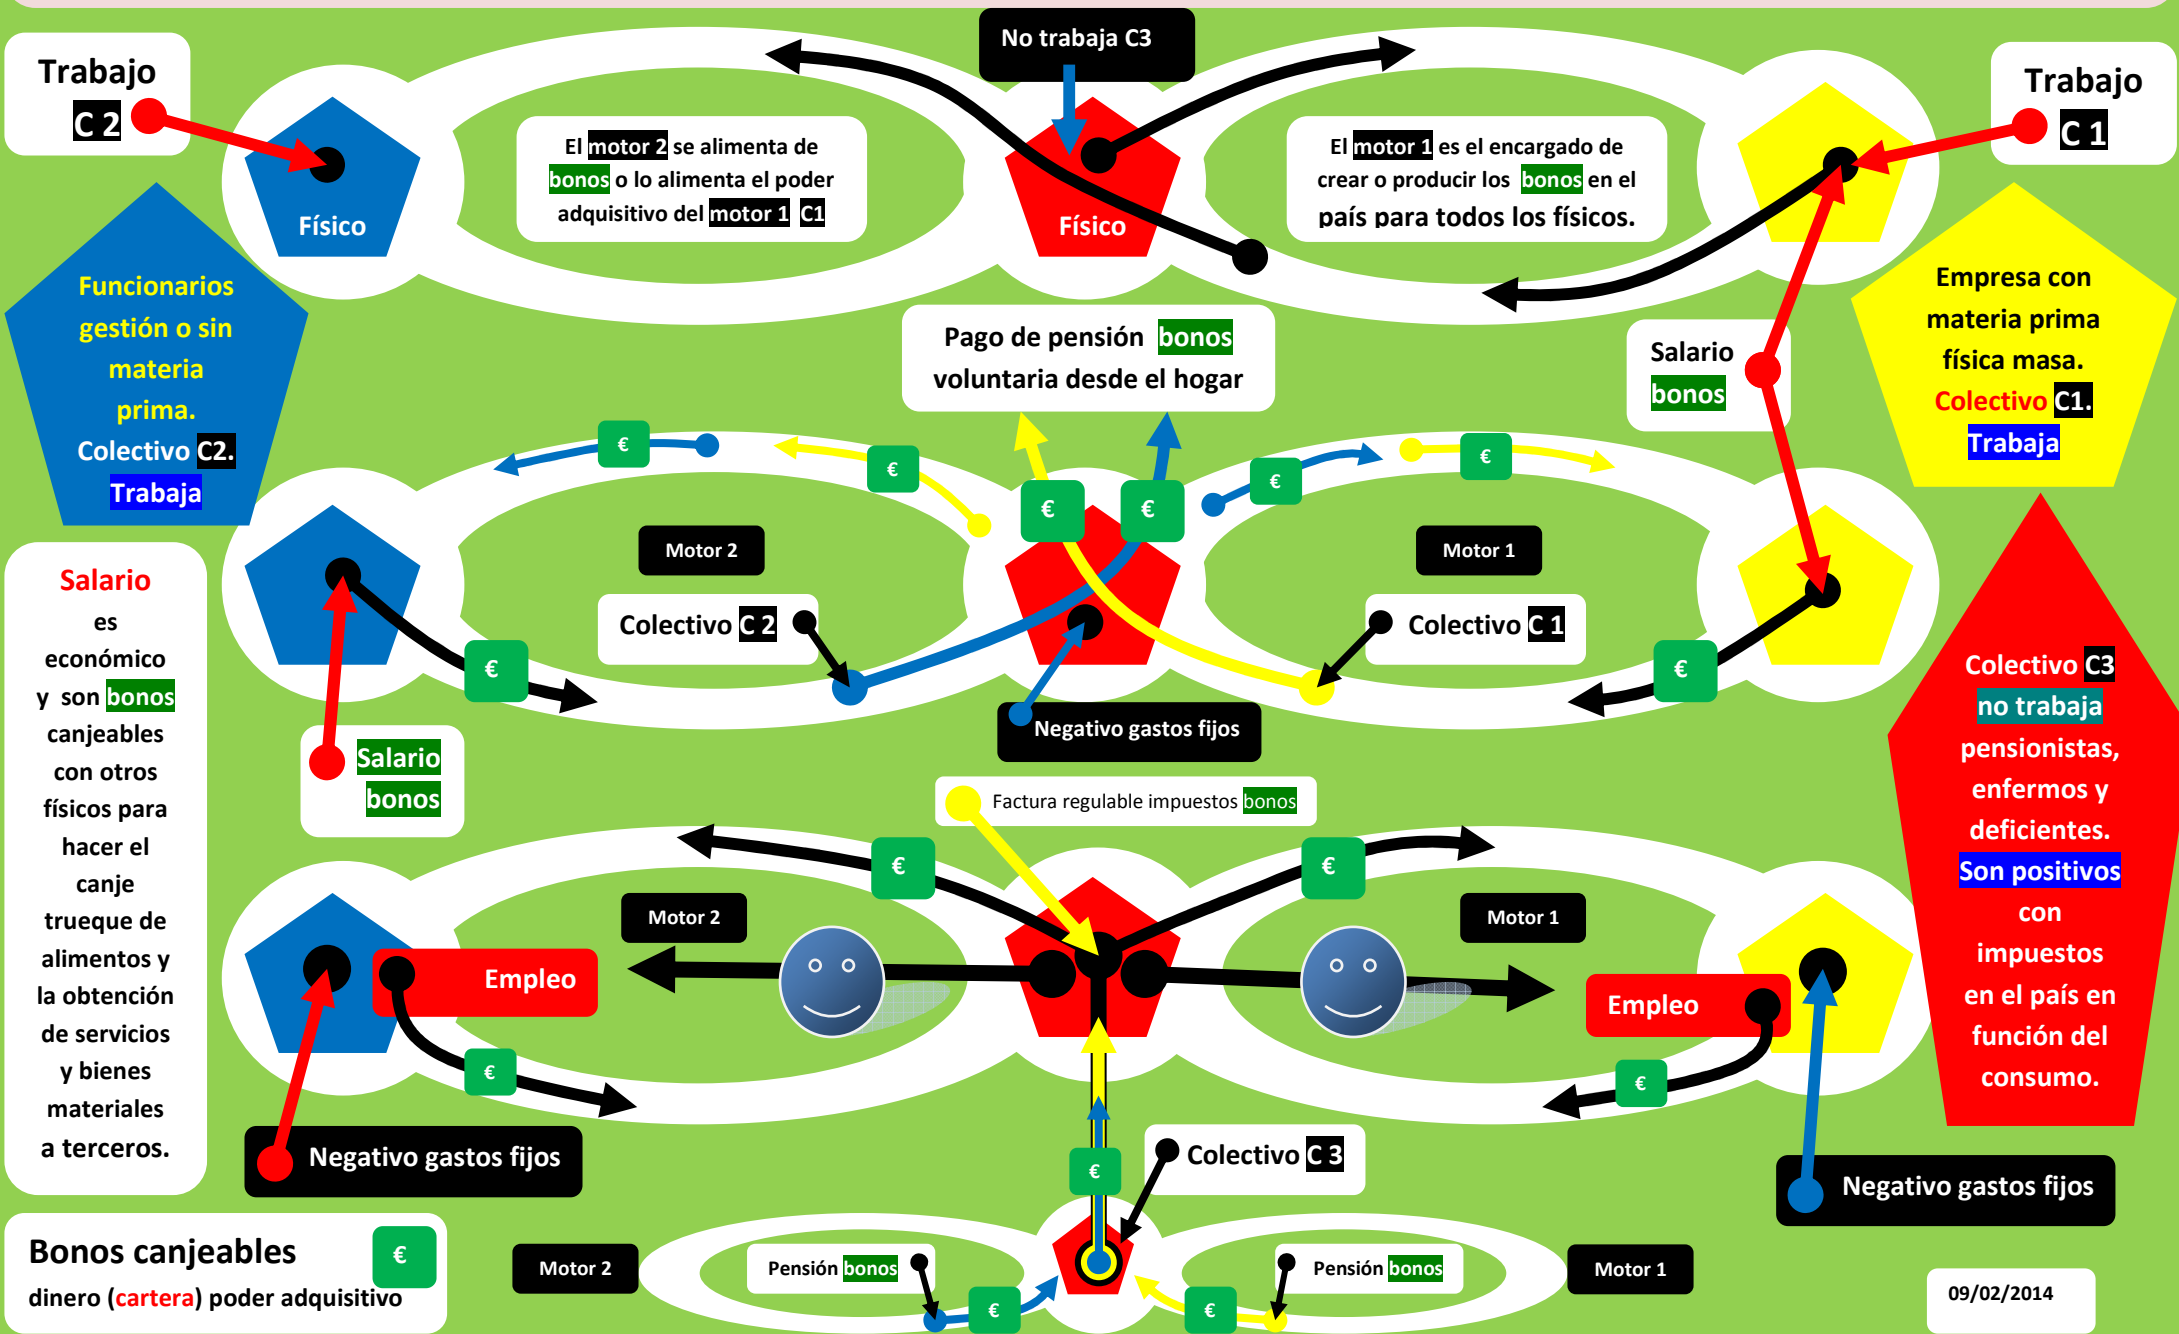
Trabajo C 2

No trabaja C3

Trabajo C 1

Físico

El motor 2 se alimenta de bonos o lo alimenta el poder adquisitivo del motor 1 C1

Físico

El motor 1 es el encargado de crear o producir los bonos en el país para todos los físicos.

Funcionarios gestión o sin materia prima. Colectivo C2. Trabaja

Pago de pensión bonos voluntaria desde el hogar

Salario bonos

Empresa con materia prima física masa. Colectivo C1. Trabaja

€ € € € € €

Motor 2

Motor 1

Colectivo C 2

Colectivo C 1

€ €

Salario es económico y son bonos canjeables con otros físicos para hacer el canje trueque de alimentos y la obtención de servicios y bienes materiales a terceros.

Salario bonos

Negativo gastos fijos

Colectivo C3 no trabaja pensionistas, enfermos y deficientes. Son positivos con impuestos en el país en función del consumo.

Factura regulable impuestos bonos

€ €

Motor 2

Motor 1

Empleo

Empleo

€ €

€

Colectivo C 3

Negativo gastos fijos

Negativo gastos fijos

Bonos canjeables €
dinero (cartera) poder adquisitivo

Motor 2

Pensión bonos

€ €

Pensión bonos

Motor 1

09/02/2014